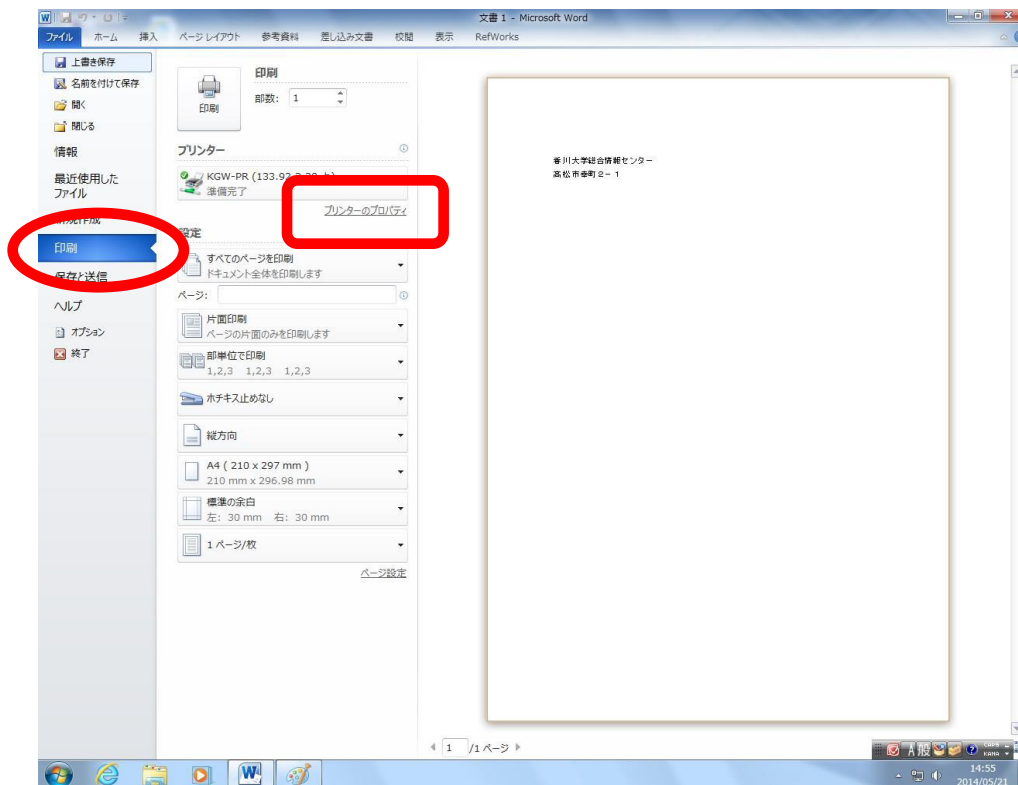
文書 1 - Microsoft Word

ファイル ホーム 挿入 ページ レイアウト 参考資料 差し込み文書 校閲 表示 RefWorks

上書き保存
名前を付けて保存
開く
閉じる
情報
最近使用したファイル
新規作成
印刷
保存と送信
ヘルプ
オプション
終了

印刷
部数: 1
印刷

プリンター
KGW-PR (133.92.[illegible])
準備完了
プリンターのプロパティ

設定
すべてのページを印刷
ドキュメント全体を印刷します
ページ:
片面印刷
ページの片面のみを印刷します
部単位で印刷
1,2,3 1,2,3 1,2,3
ホチキス止めなし
縦方向
A4 ( 210 x 297 mm )
210 mm x 296.98 mm
標準の余白
左: 30 mm 右: 30 mm
1 ページ/枚
ページ設定

香川大学総合情報センター
高松市幸町2－1

1 /1 ページ

14:55
2014/05/21